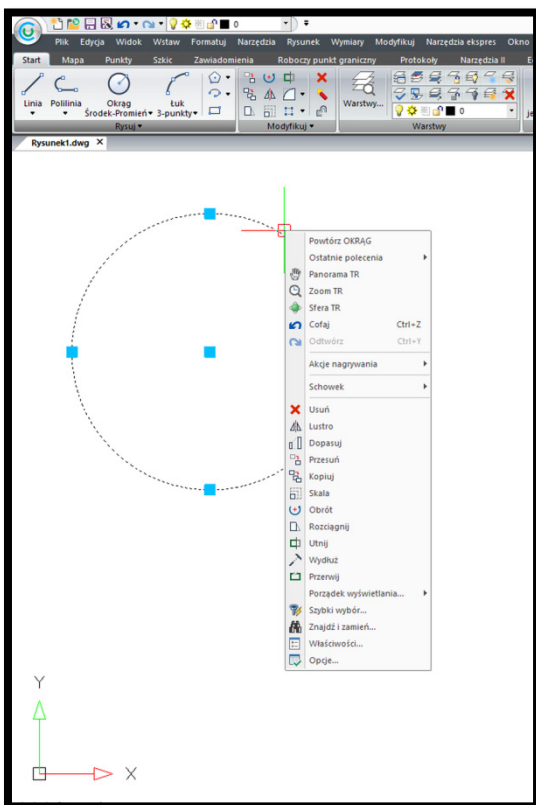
0

Plik Edycja Widok Wstaw Formatuj Narzędzia Rysunek Wymiary Modyfikuj Narzędzia ekspres Okno

Start Mapa Punkty Szkic Zawiadomienia Roboczy punkt graniczny Protokoły Narzędzia II

Linia Polilinia Okrąg Środek-Promień Łuk 3-punkty

Rysuj

Modyfikuj

Warstwy...

0

Warstwy

Rysunek1.dwg

Powtórz OKRĄG
Ostatnie polecenia
Panorama TR
Zoom TR
Sfera TR
Cofaj Ctrl+Z
Odtwórz Ctrl+Y
Akcje nagrywania
Schowek
Usuń
Lustro
Dopasuj
Przesuń
Kopiuj
Skala
Obrót
Rozciągnij
Utnij
Wydłuż
Przerwij
Porządek wyświetlania...
Szybki wybór...
Znajdź i zamień...
Właściwości...
Opcje...

Y

X